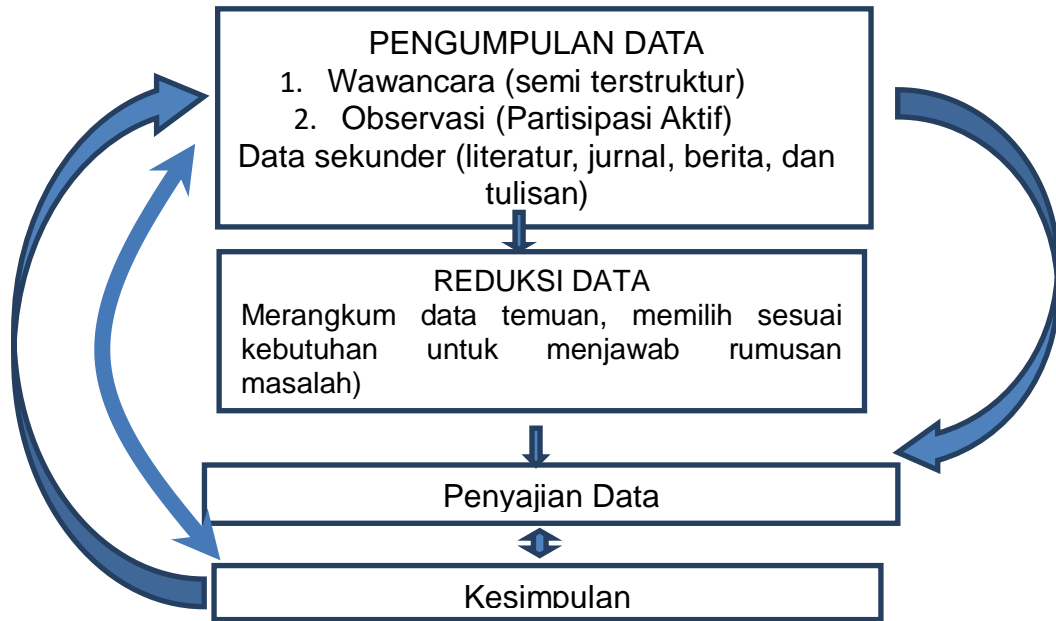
PENGUMPULAN DATA
1. Wawancara (semi terstruktur)
2. Observasi (Partisipasi Aktif)
Data sekunder (literatur, jurnal, berita, dan tulisan)

REDUKSI DATA
Merangkum data temuan, memilih sesuai kebutuhan untuk menjawab rumusan masalah)

Penyajian Data

Kesimpulan